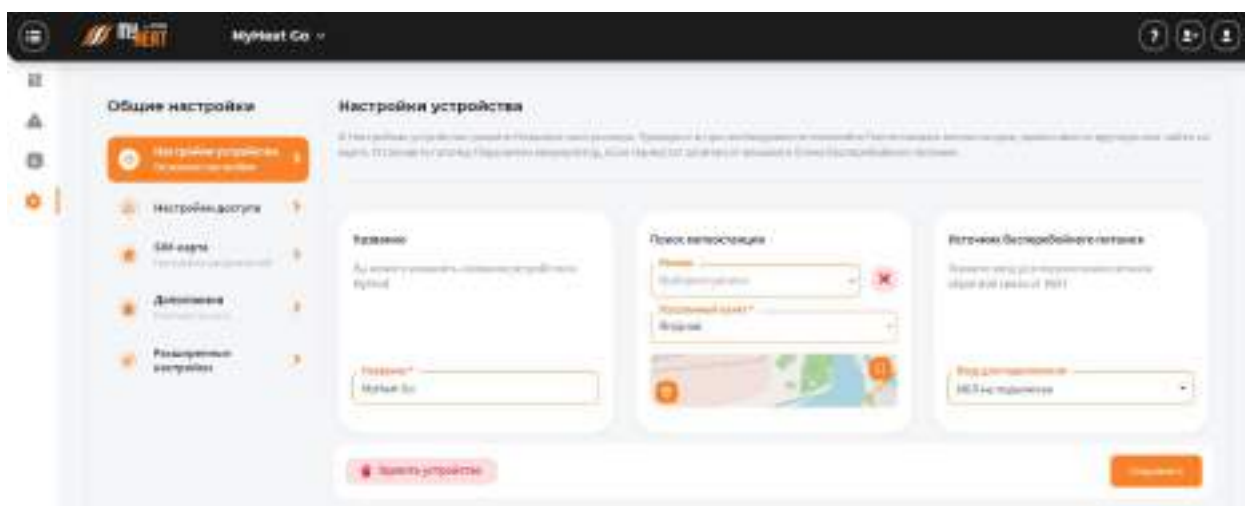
MyHeat Co

Общие настройки

Настройки устройства
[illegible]

Настройки доступа

SIM-карта
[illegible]

Дополнения
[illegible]

Расширенные настройки

Настройки устройства

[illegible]

Название
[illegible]
Название*
MyHeat Co

Поиск метеостанции
Регион
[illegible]
Населенный пункт*
Ягодное

Источник бесперебойного питания
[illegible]
Вход для подключения
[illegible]

Удалить устройство

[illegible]